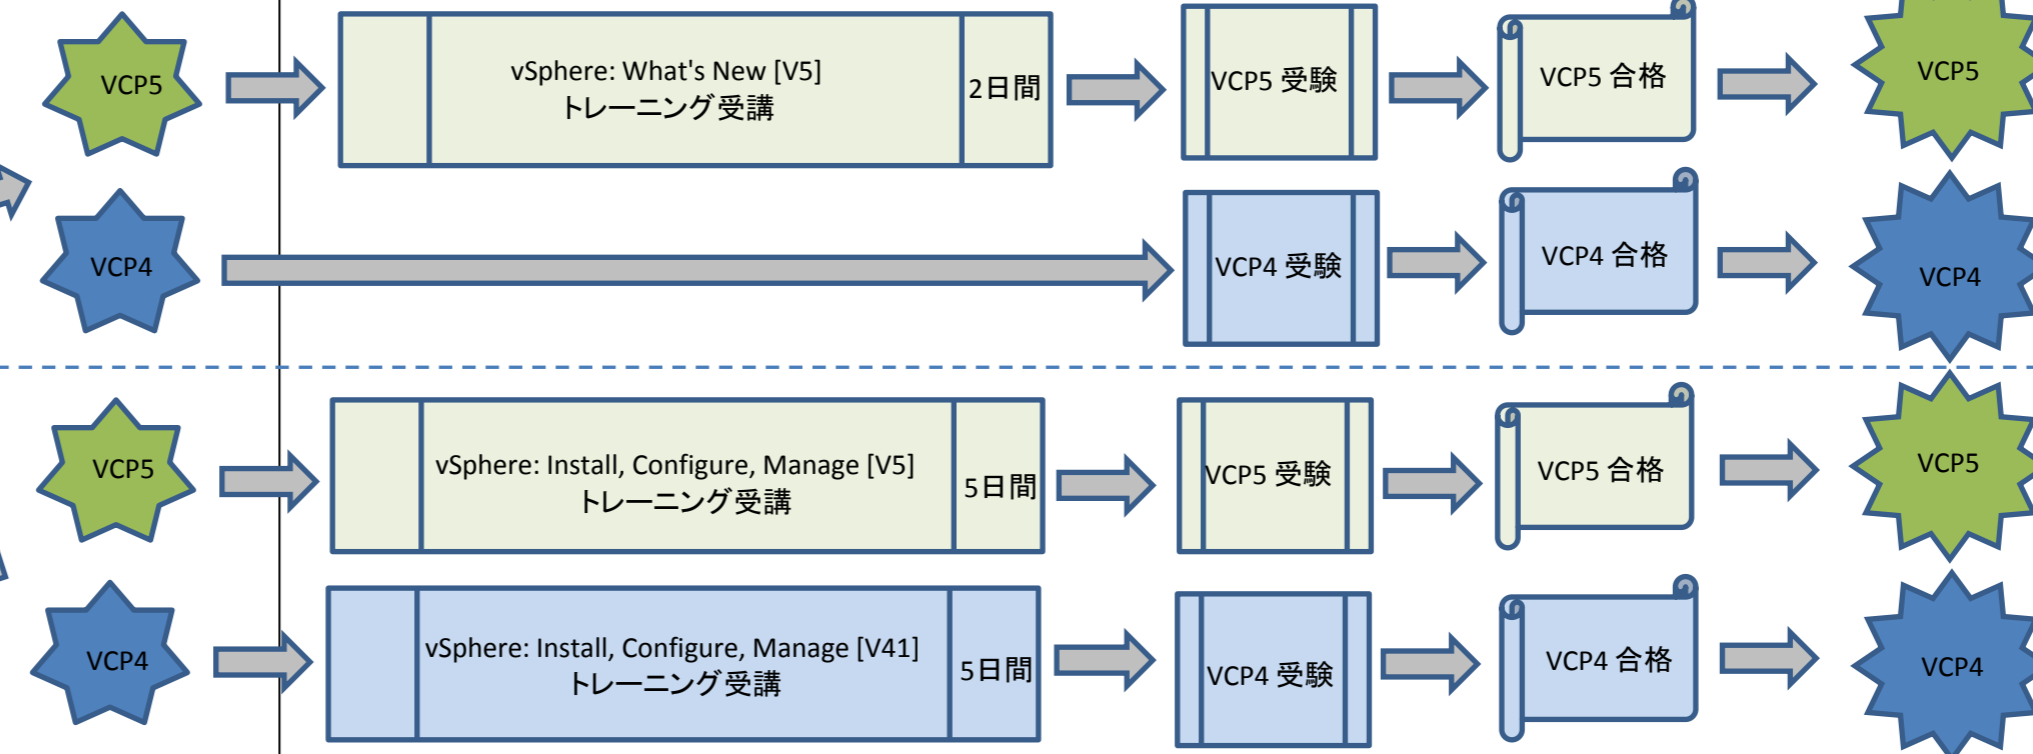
VCP5

vSphere: What's New [V5]
トレーニング受講

2日間

VCP5 受験

VCP5 合格

VCP5

VCP4

VCP4 受験

VCP4 合格

VCP4

VCP5

vSphere: Install, Configure, Manage [V5]
トレーニング受講

5日間

VCP5 受験

VCP5 合格

VCP5

VCP4

vSphere: Install, Configure, Manage [V41]
トレーニング受講

5日間

VCP4 受験

VCP4 合格

VCP4